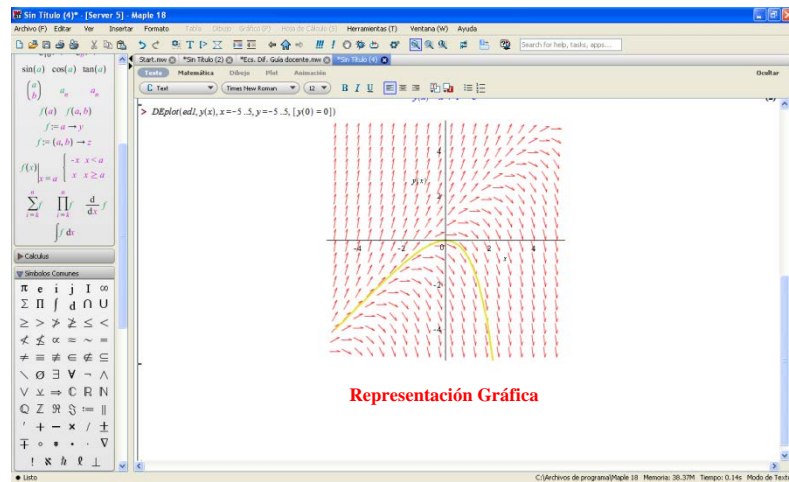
Sin Título (4)* - [Server 5] - Maple 18

Archivo (F) Editar Ver Insertar Formato Tabla Dibujo Gráfico (P) Hoja de Cálculo (S) Herramientas (T) Ventana (W) Ayuda

Search for help, tasks, apps...

Start.mw *Sin Título (2) *Ecs. Dif. Guía docente.mw *Sin Título (4)

Texto Matemática Dibujo Plot Animación Ocultar

C Text Times New Roman 12 B I U

$\sin(a)$ $\cos(a)$ $\tan(a)$

$\binom{a}{b}$ $a_n$ $a^n$

$f(a)$ $f(a,b)$

$f := a \to y$

$f := (a, b) \to z$

$f(x)\Big|_{x=a}$ $\begin{cases} -x & x < a \\ x & x \geq a \end{cases}$

$\sum_{i=k}^{n} f$ $\prod_{i=k}^{n} f$ $\frac{d}{dx} f$

$\int f \, dx$

Calculus

Símbolos Comunes

π e i j I ∞
Σ Π ∫ ∂ ∩ ∪
≥ > ≯ ≱ ≤ <
≮ ≰ ∝ ≃ ∼ =
≠ ≡ ≢ ∈ ∉ ⊆
∖ ∅ ∃ ∀ ¬ ∧
∨ ⊻ ⇒ ℂ ℝ ℕ
ℚ ℤ ℜ ℑ ≔ ‖
′ + − × / ±
∓ ∘ • · ∇
! ℵ ℏ ℓ ⊥

> $DEplot(ed1, y(x), x = -5..5, y = -5..5, [y(0) = 0])$

$y(x)$ 4 2 -4 -2 0 2 4 x -2 -4

Representación Gráfica

Listo C:\Archivos de programa\Maple 18 Memoria: 38.37M Tiempo: 0.14s Modo de Texto